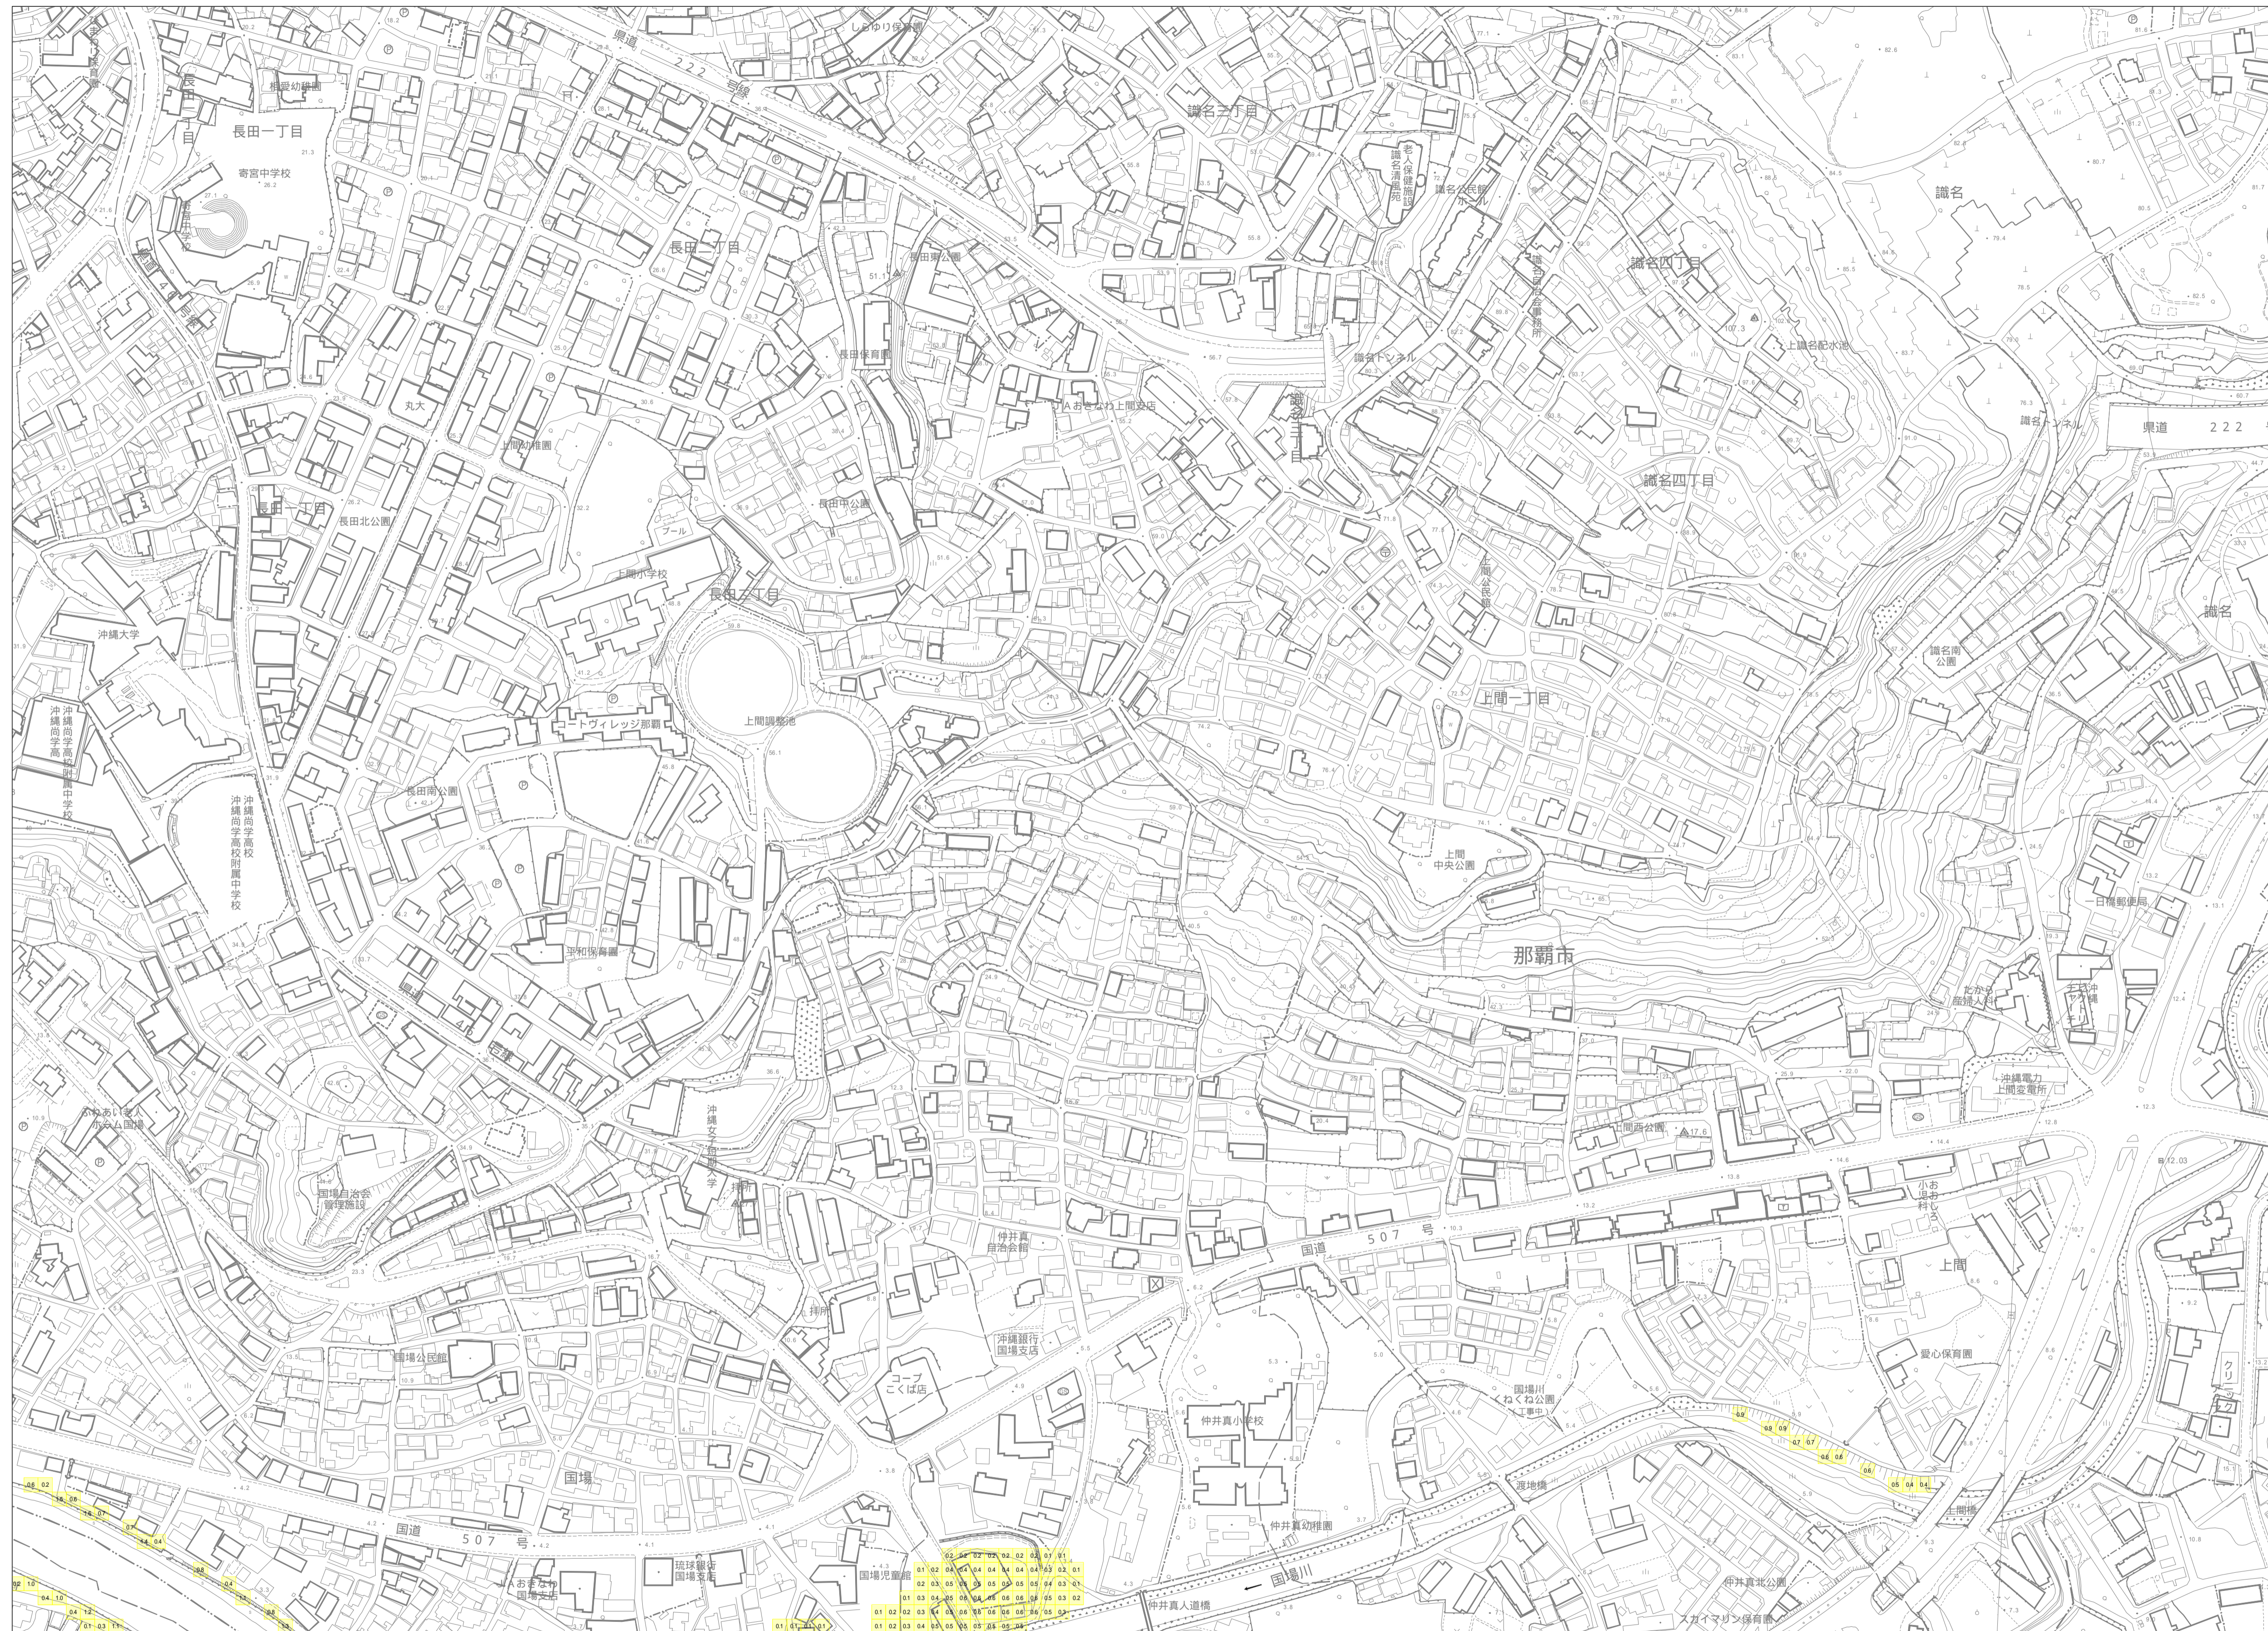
県道 222 号線
しらゆり保育園
長田一丁目
寄宮中学校
長田二丁目
長田東公園
長田保育園
識名三丁目
老人保健施設 識名清風苑
識名公民館
識名四丁目
識名
識名トンネル
上識名配水池
識名トンネル
県道 222
識名四丁目
JAおきなわ上間支店
丸大
上間幼稚園
長田一丁目
長田北公園
長田中公園
プール
上間小学校
長田二丁目
上間公民館
識名南公園
識名
沖縄大学
沖縄尚学高校附属中学校
沖縄尚学高校附属中学校
コートヴィレッジ那覇
上間調整池
上間一丁目
長田南公園
上間中央公園
日楠郵便局
平和保育園
那覇市
沖縄電力 上間変電所
ふれあいホーム国場
国場自治会 福祉施設
沖縄女子短期大学
上間西公園
仲井真自治会館
国道 507 号
上間
沖縄銀行 国場支店
コープ こくば店
国場公民館
愛心保育園
国場川 ねくね公園
仲井真小学校
クリニック
渡地橋
仲井真幼稚園
国場
国道 507 号
琉球銀行 国場支店
国場児童館
JAおきなわ 国場支店
国場川
仲井真入道橋
仲井真北公園
スカイマリン保育園
上間橋